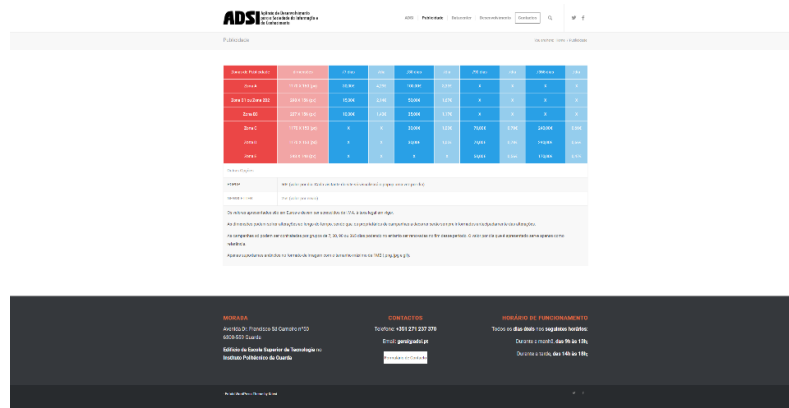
ADSI Núcleo de Desenvolvimento para as Áreas da Informação e do Conhecimento

ADSI Publicidade Estatuto Associados Contactos

Publicidade

| Zona de Publicidade | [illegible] | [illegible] | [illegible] | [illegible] | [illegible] | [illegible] | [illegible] | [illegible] | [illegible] |
|---|---|---|---|---|---|---|---|---|---|
| Zona A | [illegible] | 10.000 | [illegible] | 100.000 | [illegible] | X | X | X | X |
| Zona B1 ou Zona B2 | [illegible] | 12.500 | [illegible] | 25.000 | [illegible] | X | X | X | X |
| Zona B3 | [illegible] | 12.500 | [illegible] | 25.000 | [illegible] | X | X | X | X |
| Zona C | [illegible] | X | X | 25.000 | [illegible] | 75.000 | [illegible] | 240.000 | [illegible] |
| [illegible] | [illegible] | X | X | X | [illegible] | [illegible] | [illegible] | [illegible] | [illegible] |
| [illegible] | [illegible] | X | X | X | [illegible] | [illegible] | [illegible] | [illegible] | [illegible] |

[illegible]

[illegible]

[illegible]

MORADA
Avenida Dr. Francisco Sá Carneiro nº50
6300-559 Guarda
Edifício da Escola Superior de Tecnologia no Instituto Politécnico da Guarda

CONTACTOS
Telefone: +351 271 220 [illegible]
Email: geral@adsi.pt
Formulário de Contacto

HORÁRIO DE FUNCIONAMENTO
Todos os dias úteis nos seguintes horários:
Durante a manhã, das 9h às 13h;
Durante a tarde, das 14h às 18h;